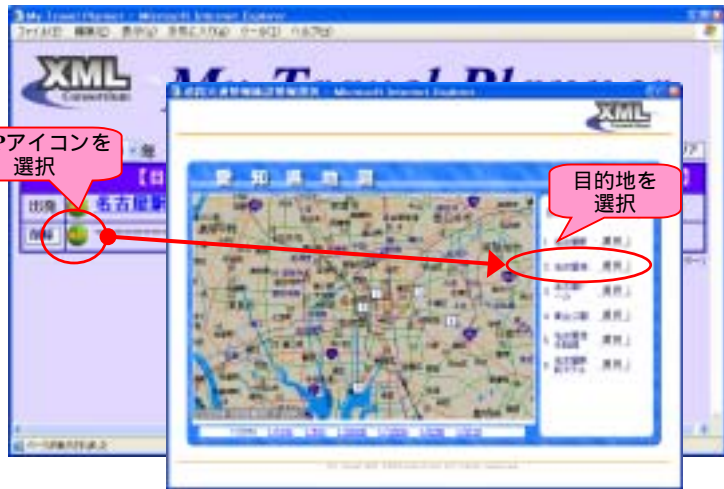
My Travel Planner - Microsoft Internet Explorer
ファイル(F) 編集(E) 表示(V) お気に入り(A) ツール(T) ヘルプ(H)

XML Consortium

My Travel Planner

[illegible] - Microsoft Internet Explorer

XML Consortium

Pアイコンを選択

出発

名古屋駅

到着

愛知県地図

目的地を選択

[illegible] 選択

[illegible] 選択

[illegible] 選択

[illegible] 選択

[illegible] 選択

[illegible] 選択

ページが表示されました